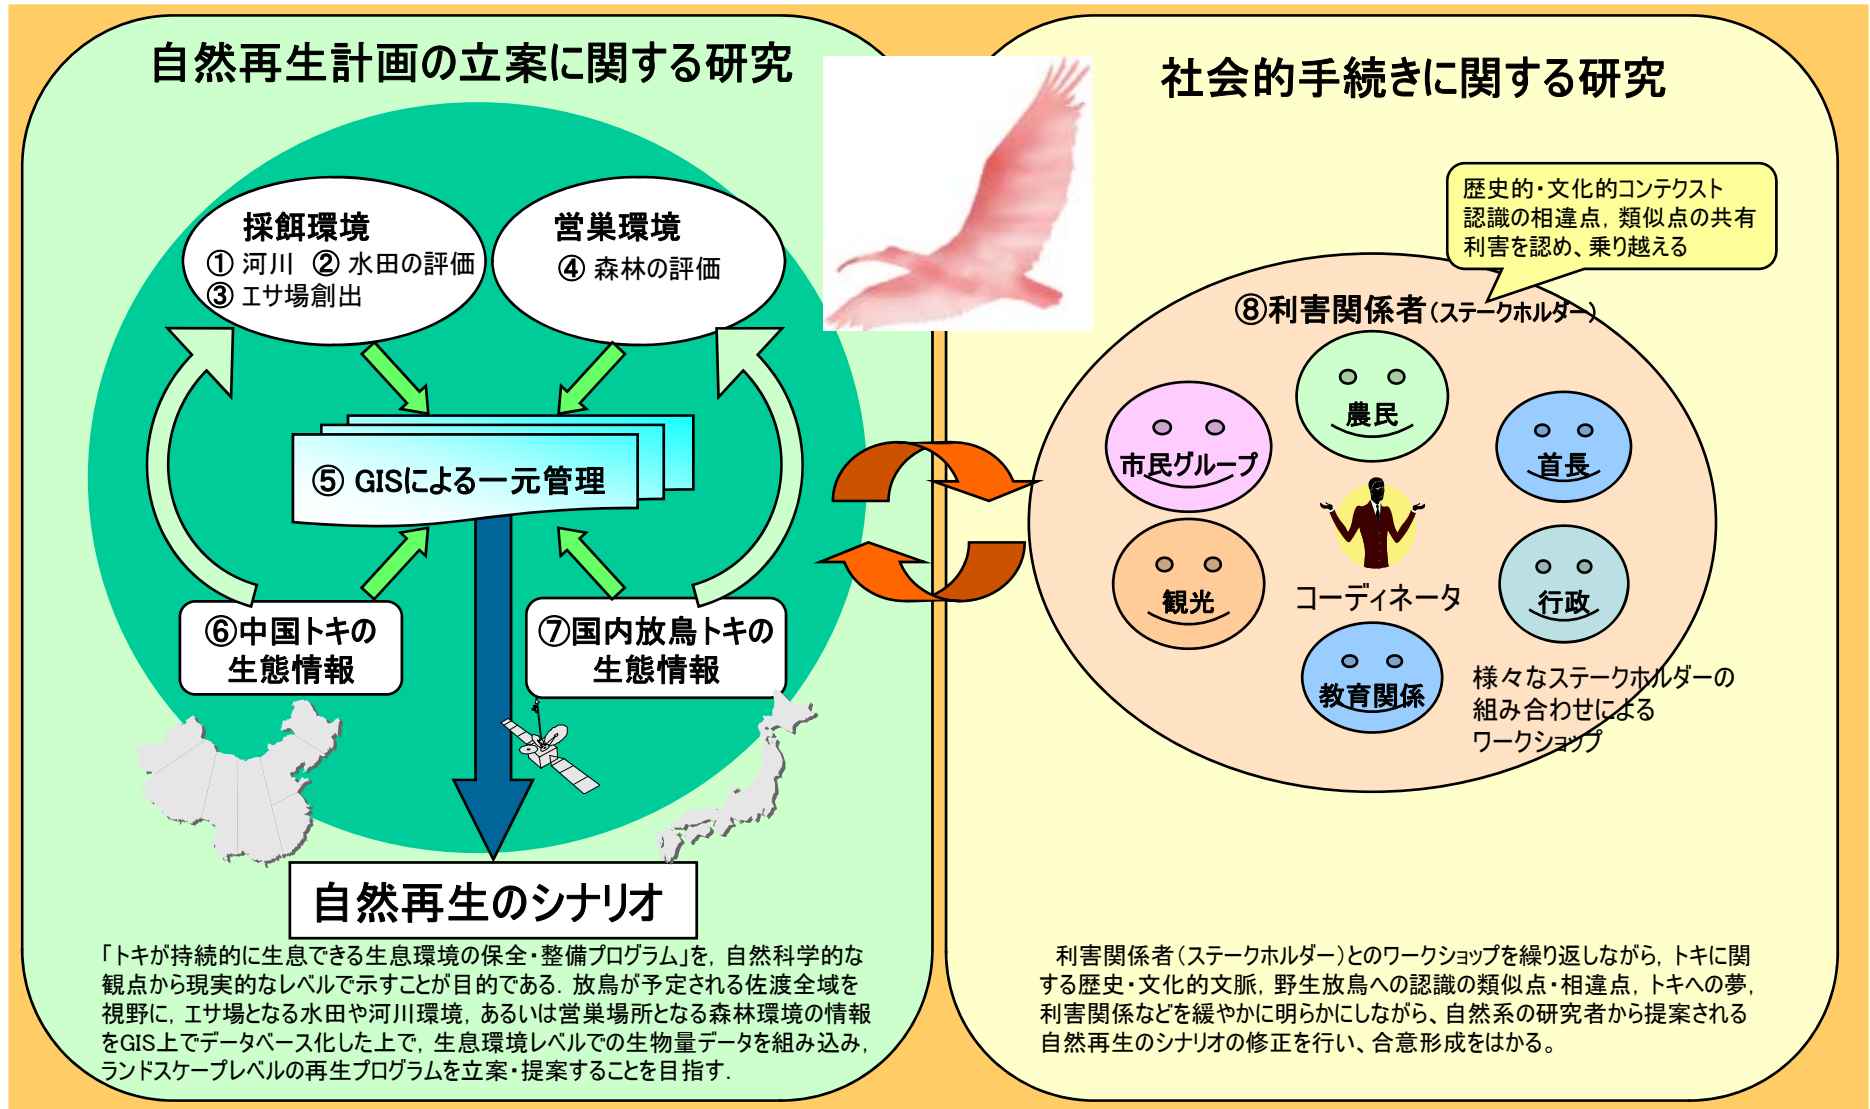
自然再生計画の立案に関する研究

採餌環境
① 河川 ② 水田の評価
③ エサ場創出

営巣環境
④ 森林の評価

⑤ GISによる一元管理

⑥中国トキの生態情報

⑦国内放鳥トキの生態情報

自然再生のシナリオ

「トキが持続的に生息できる生息環境の保全・整備プログラム」を，自然科学的な観点から現実的なレベルで示すことが目的である．放鳥が予定される佐渡全域を視野に，エサ場となる水田や河川環境，あるいは営巣場所となる森林環境の情報をGIS上でデータベース化した上で，生息環境レベルでの生物量データを組み込み，ランドスケープレベルの再生プログラムを立案・提案することを目指す．

社会的手続きに関する研究

歴史的・文化的コンテクスト
認識の相違点，類似点の共有
利害を認め、乗り越える

⑧利害関係者（ステークホルダー）

農民
市民グループ
首長
観光
コーディネータ
行政
教育関係

様々なステークホルダーの組み合わせによるワークショップ

利害関係者（ステークホルダー）とのワークショップを繰り返しながら，トキに関する歴史・文化的文脈，野生放鳥への認識の類似点・相違点，トキへの夢，利害関係などを緩やかに明らかにしながら、自然系の研究者から提案される自然再生のシナリオの修正を行い、合意形成をはかる。